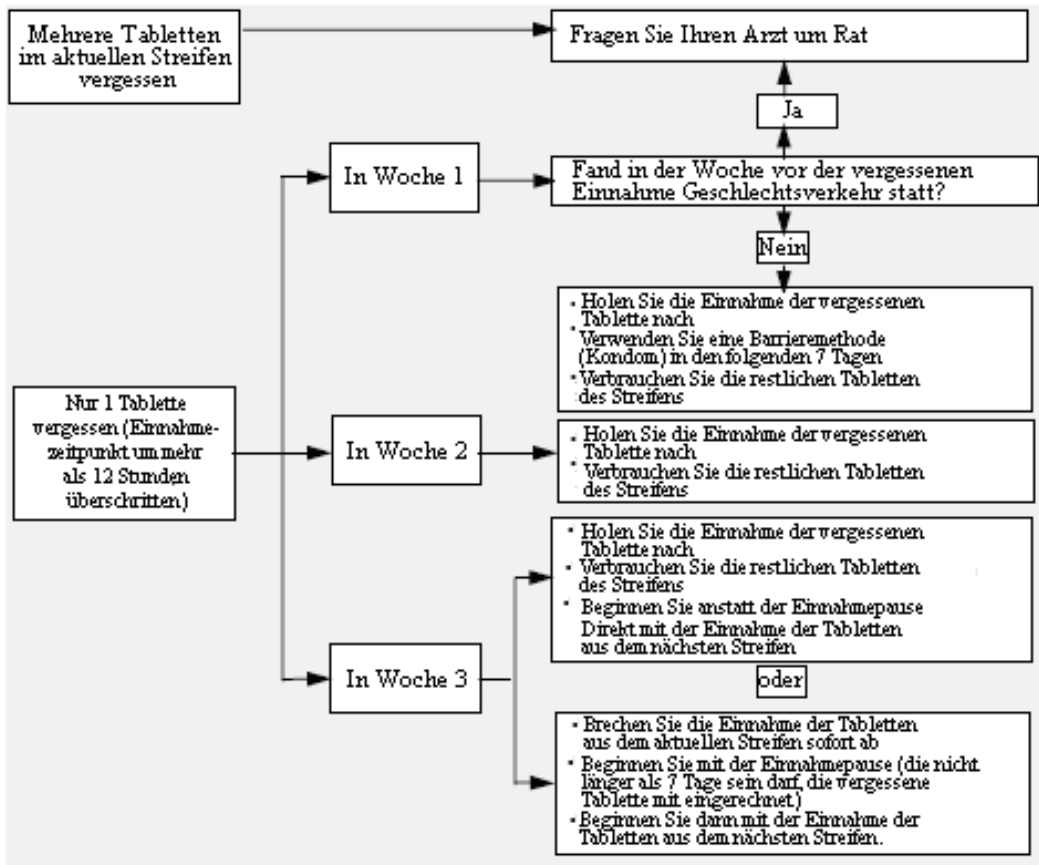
Mehrere Tabletten im aktuellen Streifen vergessen

Fragen Sie Ihren Arzt um Rat

Ja

In Woche 1

Fand in der Woche vor der vergessenen Einnahme Geschlechtsverkehr statt?

Nein

- Holen Sie die Einnahme der vergessenen Tablette nach
- Verwenden Sie eine Barrieremethode (Kondom) in den folgenden 7 Tagen
- Verbrauchen Sie die restlichen Tabletten des Streifens

Nur 1 Tablette vergessen (Einnahmezeitpunkt um mehr als 12 Stunden überschritten)

In Woche 2

- Holen Sie die Einnahme der vergessenen Tablette nach
- Verbrauchen Sie die restlichen Tabletten des Streifens

- Holen Sie die Einnahme der vergessenen Tablette nach
- Verbrauchen Sie die restlichen Tabletten des Streifens
- Beginnen Sie anstatt der Einnahmepause Direkt mit der Einnahme der Tabletten aus dem nächsten Streifen

In Woche 3

oder

- Brechen Sie die Einnahme der Tabletten aus dem aktuellen Streifen sofort ab
- Beginnen Sie mit der Einnahmepause (die nicht länger als 7 Tage sein darf, die vergessene Tablette mit eingerechnet)
- Beginnen Sie dann mit der Einnahme der Tabletten aus dem nächsten Streifen.